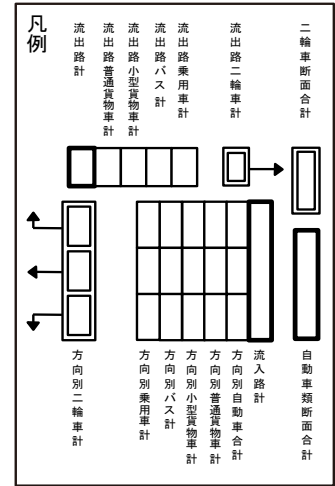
凡例

流出路計

流出路普通貨物車計

流出路小型貨物車計

流出路バス計

流出路乗用車計

流出路二輪車計

二輪車断面合計

方向別二輪車計

方向別乗用車計

方向別バス計

方向別小型貨物車計

方向別普通貨物車計

方向別自動車合計

流入路計

自動車類断面合計